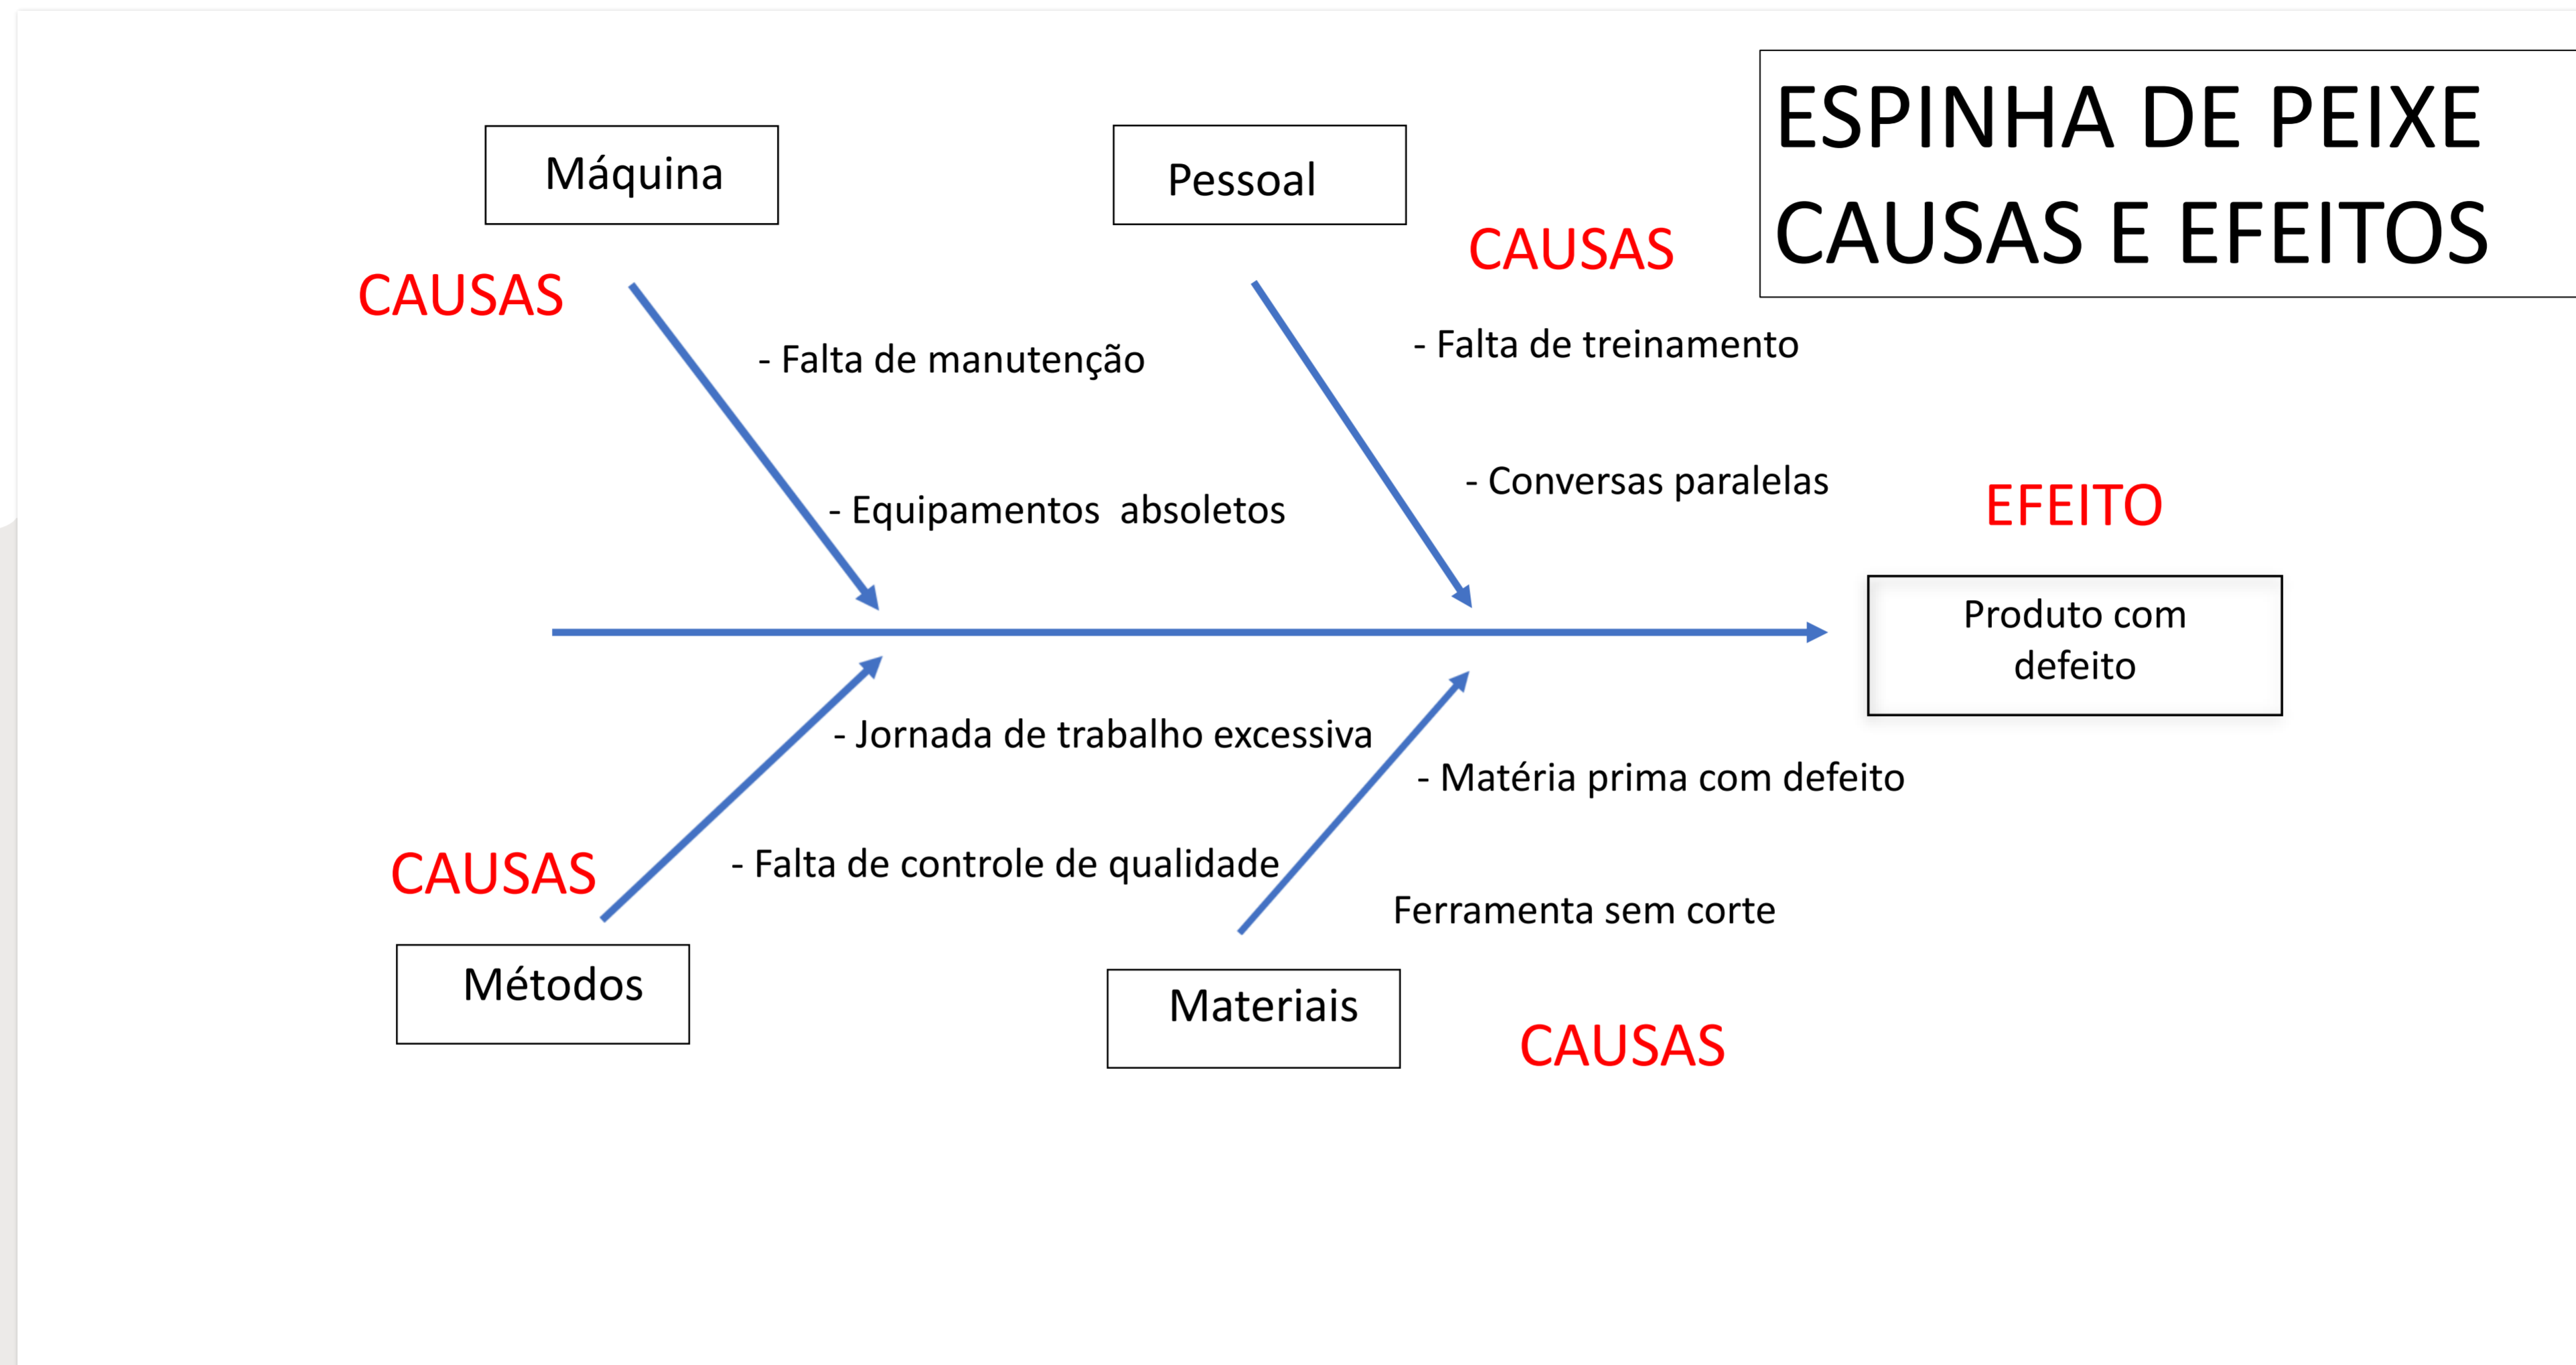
ESPINHA DE PEIXE
CAUSAS E EFEITOS

Máquina

Pessoal

CAUSAS

CAUSAS

- Falta de manutenção

- Equipamentos  absoletos

- Falta de treinamento

- Conversas paralelas

EFEITO

Produto com defeito

- Jornada de trabalho excessiva

- Falta de controle de qualidade

- Matéria prima com defeito

Ferramenta sem corte

CAUSAS

Métodos

Materiais

CAUSAS